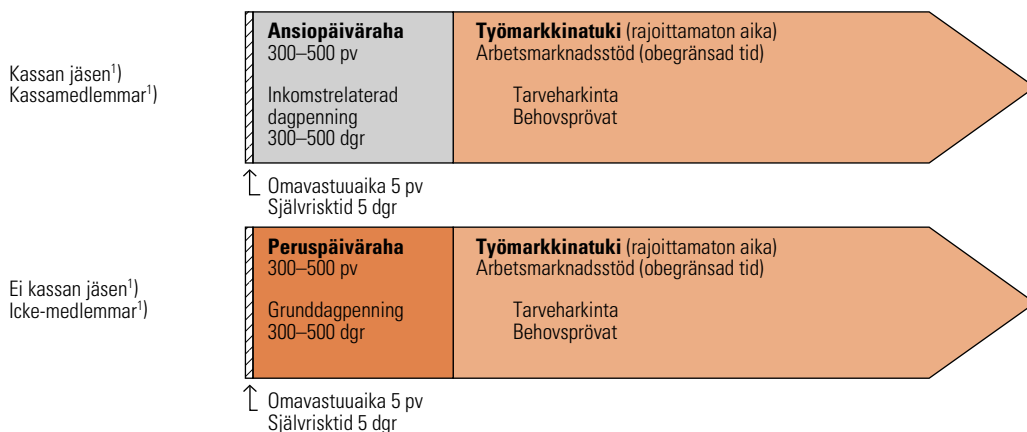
Kassan jäsen$^{1)}$
Kassamedlemmar$^{1)}$

**Ansiopäiväraha**
300–500 pv

Inkomstrelaterad dagpenning
300–500 dgr

**Työmarkkinatuki** (rajoittamaton aika)
Arbetsmarknadsstöd (obegränsad tid)

Tarveharkinta
Behovsprövat

Omavastuuaika 5 pv
Självrisktid 5 dgr

Ei kassan jäsen$^{1)}$
Icke-medlemmar$^{1)}$

**Peruspäiväraha**
300–500 pv

Grunddagpenning
300–500 dgr

**Työmarkkinatuki** (rajoittamaton aika)
Arbetsmarknadsstöd (obegränsad tid)

Tarveharkinta
Behovsprövat

Omavastuuaika 5 pv
Självrisktid 5 dgr